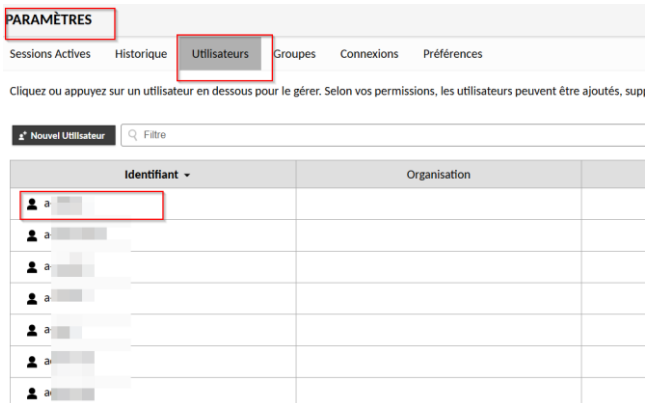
PARAMÈTRES

Sessions Actives Historique Utilisateurs Groupes Connexions Préférences

Cliquez ou appuyez sur un utilisateur en dessous pour le gérer. Selon vos permissions, les utilisateurs peuvent être ajoutés, supp

Nouvel Utilisateur Filtre

| Identifiant | Organisation | |
|---|---|---|
| a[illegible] | | |
| a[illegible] | | |
| a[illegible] | | |
| a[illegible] | | |
| a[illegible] | | |
| a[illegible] | | |
| a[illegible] | | |